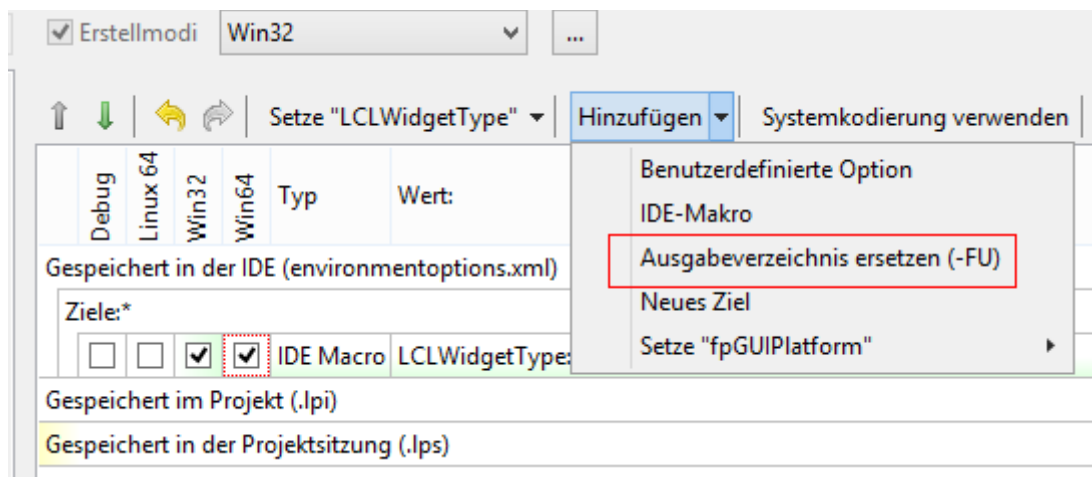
Erstellmodi Win32 ...

Setze "LCLWidgetType" Hinzufügen Systemkodierung verwenden

| Debug | Linux 64 | Win32 | Win64 | Typ | Wert: |
|---|---|---|---|---|---|

Benutzerdefinierte Option
IDE-Makro
Ausgabeverzeichnis ersetzen (-FU)
Neues Ziel
Setze "fpGUIPlatform"

Gespeichert in der IDE (environmentoptions.xml)

Ziele:*

IDE Macro LCLWidgetTypes

Gespeichert im Projekt (.lpi)

Gespeichert in der Projektsitzung (.lps)